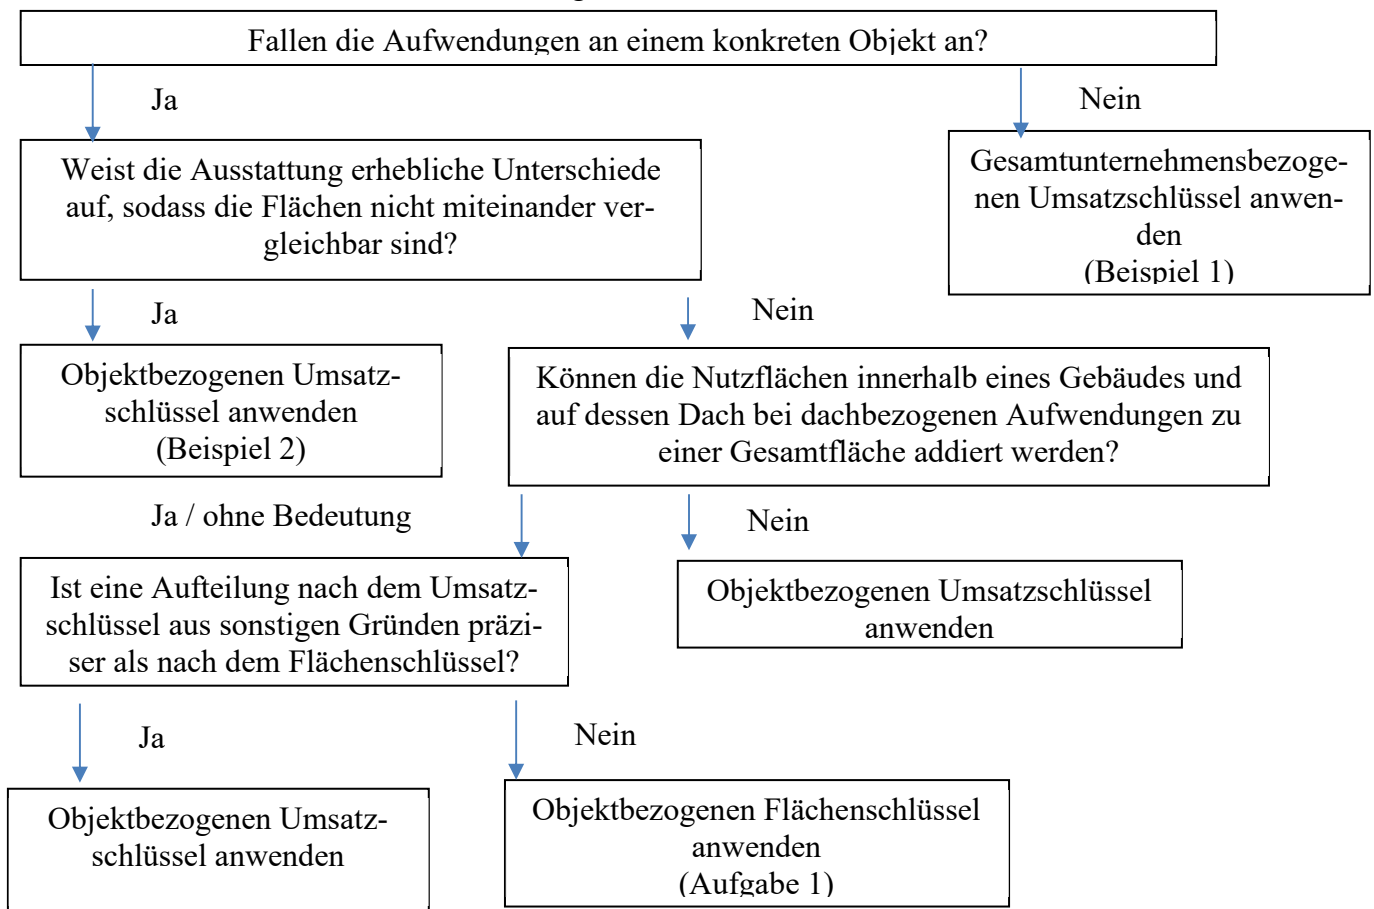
Fallen die Aufwendungen an einem konkreten Objekt an?

Ja

Nein

Weist die Ausstattung erhebliche Unterschiede auf, sodass die Flächen nicht miteinander vergleichbar sind?

Gesamtunternehmensbezogenen Umsatzschlüssel anwenden (Beispiel 1)

Ja

Nein

Objektbezogenen Umsatzschlüssel anwenden (Beispiel 2)

Können die Nutzflächen innerhalb eines Gebäudes und auf dessen Dach bei dachbezogenen Aufwendungen zu einer Gesamtfläche addiert werden?

Ja / ohne Bedeutung

Nein

Ist eine Aufteilung nach dem Umsatzschlüssel aus sonstigen Gründen präziser als nach dem Flächenschlüssel?

Objektbezogenen Umsatzschlüssel anwenden

Ja

Nein

Objektbezogenen Umsatzschlüssel anwenden

Objektbezogenen Flächenschlüssel anwenden (Aufgabe 1)